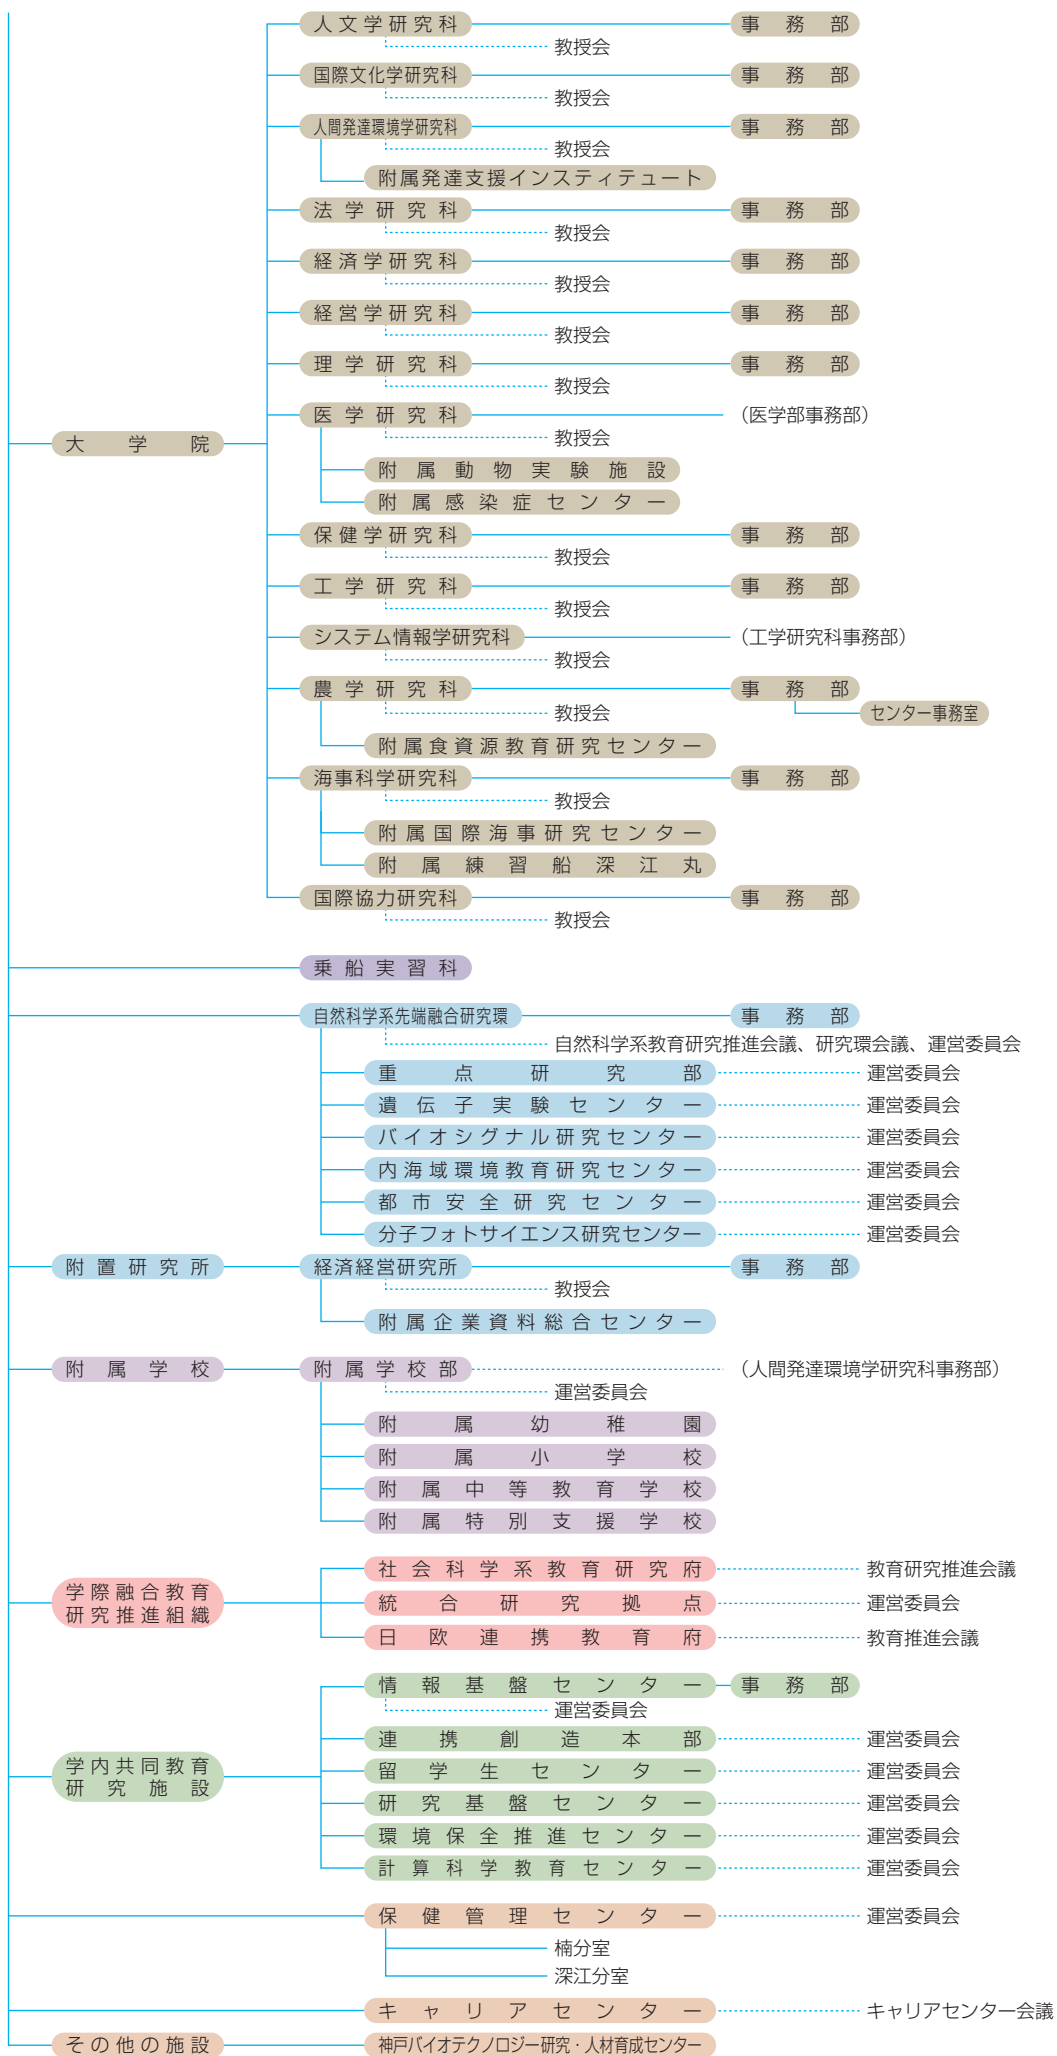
人文学研究科
教授会
事務部
国際文化学研究科
教授会
事務部
人間発達環境学研究科
教授会
事務部
附属発達支援インスティテュート
法学研究科
教授会
事務部
経済学研究科
教授会
事務部
経営学研究科
教授会
事務部
理学研究科
教授会
事務部
医学研究科
教授会
(医学部事務部)
附属動物実験施設
附属感染症センター
保健学研究科
教授会
事務部
工学研究科
教授会
事務部
システム情報学研究科
教授会
(工学研究科事務部)
農学研究科
教授会
事務部
センター事務室
附属食資源教育研究センター
海事科学研究科
教授会
事務部
附属国際海事研究センター
附属練習船深江丸
国際協力研究科
教授会
事務部
大学院

乗船実習科

自然科学系先端融合研究環
事務部
自然科学系教育研究推進会議、研究環会議、運営委員会
重点研究部
運営委員会
遺伝子実験センター
運営委員会
バイオシグナル研究センター
運営委員会
内海域環境教育研究センター
運営委員会
都市安全研究センター
運営委員会
分子フォトサイエンス研究センター
運営委員会

附置研究所
経済経営研究所
事務部
教授会
附属企業資料総合センター

附属学校
附属学校部
(人間発達環境学研究科事務部)
運営委員会
附属幼稚園
附属小学校
附属中等教育学校
附属特別支援学校

学際融合教育研究推進組織
社会科学系教育研究府
教育研究推進会議
統合研究拠点
運営委員会
日欧連携教育府
教育推進会議

学内共同教育研究施設
情報基盤センター
事務部
運営委員会
連携創造本部
運営委員会
留学生センター
運営委員会
研究基盤センター
運営委員会
環境保全推進センター
運営委員会
計算科学教育センター
運営委員会

保健管理センター
運営委員会
楠分室
深江分室
キャリアセンター
キャリアセンター会議
その他の施設
神戸バイオテクノロジー研究・人材育成センター